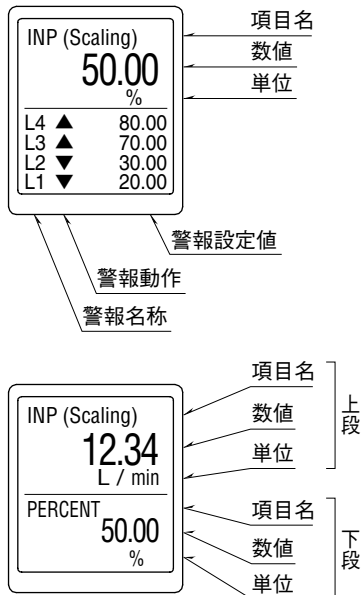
INP (Scaling)
50.00
%

| | |
|---|---|
| L4 ▲ | 80.00 |
| L3 ▲ | 70.00 |
| L2 ▼ | 30.00 |
| L1 ▼ | 20.00 |

項目名
数値
単位
警報設定値
警報動作
警報名称

INP (Scaling)
12.34
L / min
PERCENT
50.00
%

項目名
数値
単位
上段
項目名
数値
単位
下段